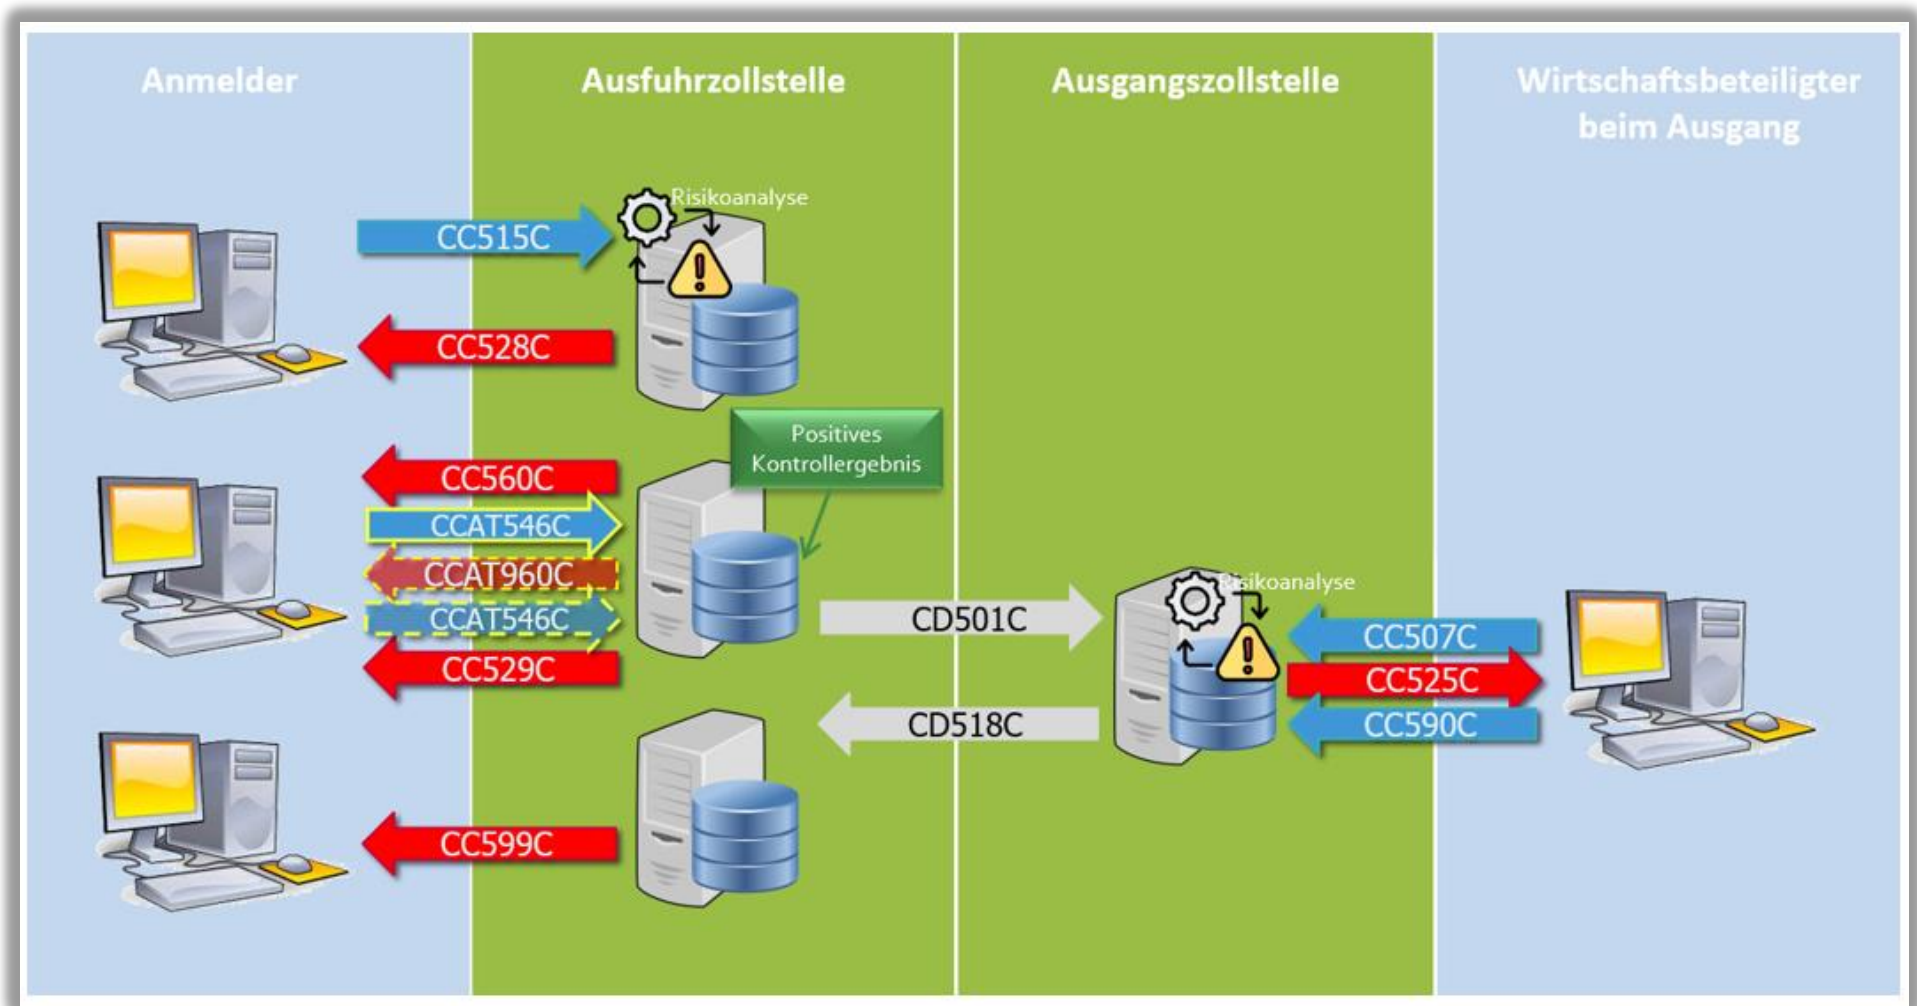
Anmelder

Ausfuhrzollstelle

Ausgangszollstelle

Wirtschaftsbeteiligter beim Ausgang

Risikoanalyse

CC515C

CC528C

Positives Kontrollergebnis

CC560C

CCAT546C

CCAT960C

CCAT546C

CC529C

CD501C

Risikoanalyse

CC507C

CC525C

CC590C

CD518C

CC599C